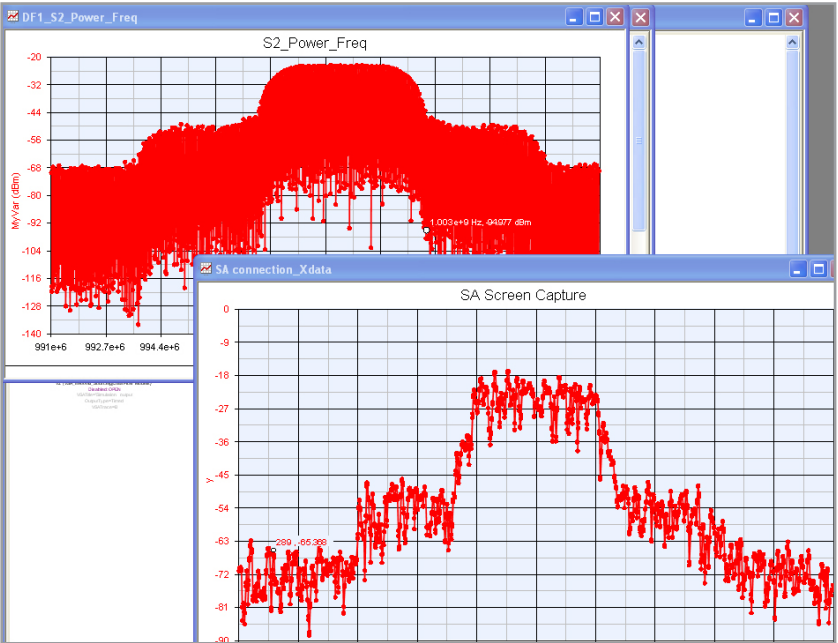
DF1_S2_Power_Freq

S2_Power_Freq

MyVar (dBm)

-20
-32
-44
-56
-68
-80
-92
-104
-116
-128
-140

991e+6
992.7e+6
994.4e+6

1.003e+9 Hz, -94.977 dBm

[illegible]

SA connection_Xdata

SA Screen Capture

y

0
-9
-18
-27
-36
-45
-54
-63
-72
-81
-90

289, -65.368